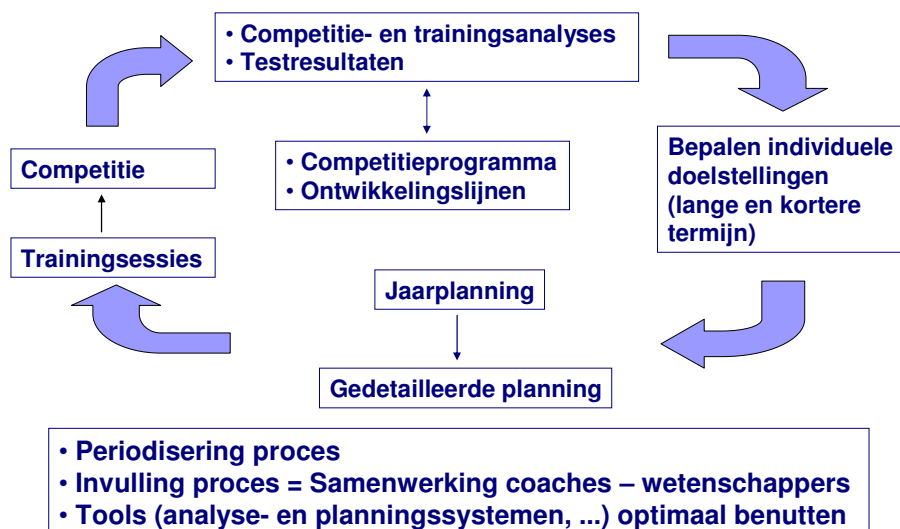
• Competitie- en trainingsanalyses
• Testresultaten

• Competitieprogramma
• Ontwikkelingslijnen

Bepalen individuele doelstellingen (lange en kortere termijn)

Competitie

Trainingsessies

Jaarplanning

Gedetailleerde planning

• Periodisering proces
• Invulling proces = Samenwerking coaches – wetenschappers
• Tools (analyse- en planningssystemen, ...) optimaal benutten